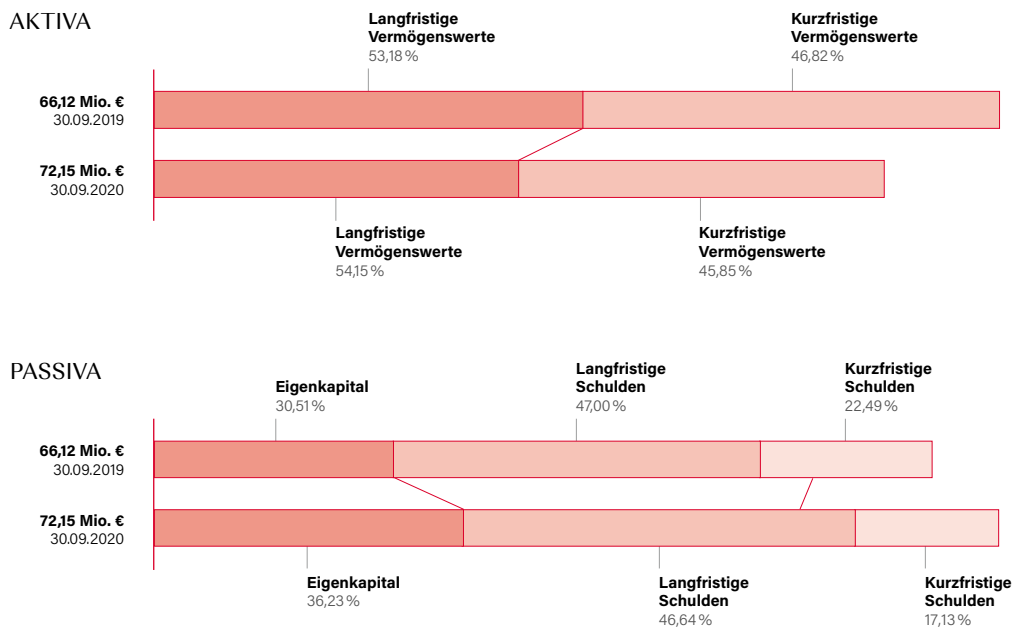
AKTIVA

Langfristige Vermögenswerte
53,18 %

Kurzfristige Vermögenswerte
46,82 %

66,12 Mio. €
30.09.2019

72,15 Mio. €
30.09.2020

Langfristige Vermögenswerte
54,15 %

Kurzfristige Vermögenswerte
45,85 %

PASSIVA

Eigenkapital
30,51 %

Langfristige Schulden
47,00 %

Kurzfristige Schulden
22,49 %

66,12 Mio. €
30.09.2019

72,15 Mio. €
30.09.2020

Eigenkapital
36,23 %

Langfristige Schulden
46,64 %

Kurzfristige Schulden
17,13 %